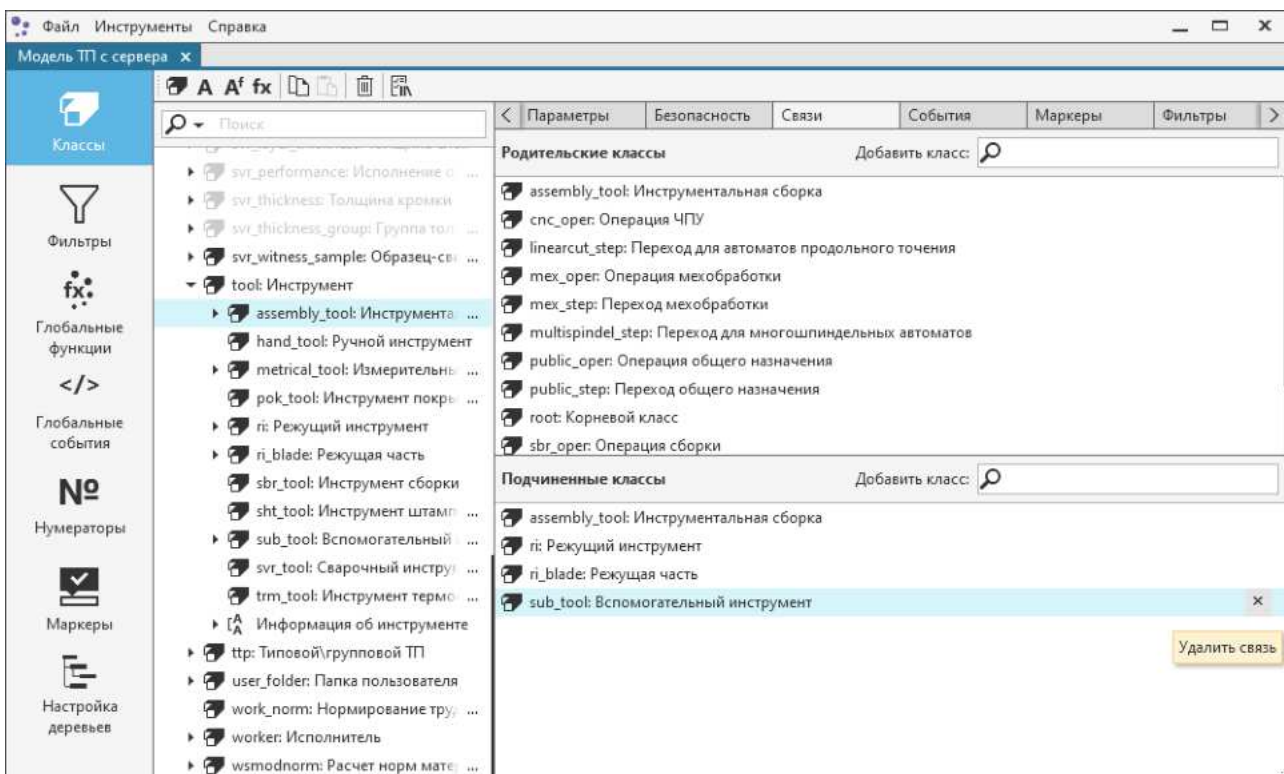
Файл Инструменты Справка

Модель ТП с сервера ×

Классы

Фильтры

Глобальные функции

Глобальные события

Нумераторы

Маркеры

Настройка деревьев

A Aᶠ fx

Поиск

svr_performance: Исполнение с ...
svr_thickness: Толщина кромки
svr_thickness_group: Группа тол ...
svr_witness_sample: Образец-св ...
tool: Инструмент
assembly_tool: Инструмента ...
hand_tool: Ручной инструмент
metrical_tool: Измерительн ...
pok_tool: Инструмент покр ...
ri: Режущий инструмент
ri_blade: Режущая часть
sbr_tool: Инструмент сборки
sht_tool: Инструмент штамп ...
sub_tool: Вспомогательный ...
svr_tool: Сварочный инстру ...
trm_tool: Инструмент термо ...
Информация об инструменте
ttp: Типовой\групповой ТП
user_folder: Папка пользователя
work_norm: Нормирование тру ...
worker: Исполнитель
wsmodnorm: Расчет норм мате ...

Параметры | Безопасность | Связи | События | Маркеры | Фильтры

Родительские классы
Добавить класс:

assembly_tool: Инструментальная сборка
cnc_oper: Операция ЧПУ
linearcut_step: Переход для автоматов продольного точения
mex_oper: Операция мехобработки
mex_step: Переход мехобработки
multispindel_step: Переход для многошпиндельных автоматов
public_oper: Операция общего назначения
public_step: Переход общего назначения
root: Корневой класс
sbr_oper: Операция сборки

Подчиненные классы
Добавить класс:

assembly_tool: Инструментальная сборка
ri: Режущий инструмент
ri_blade: Режущая часть
sub_tool: Вспомогательный инструмент ×

Удалить связь